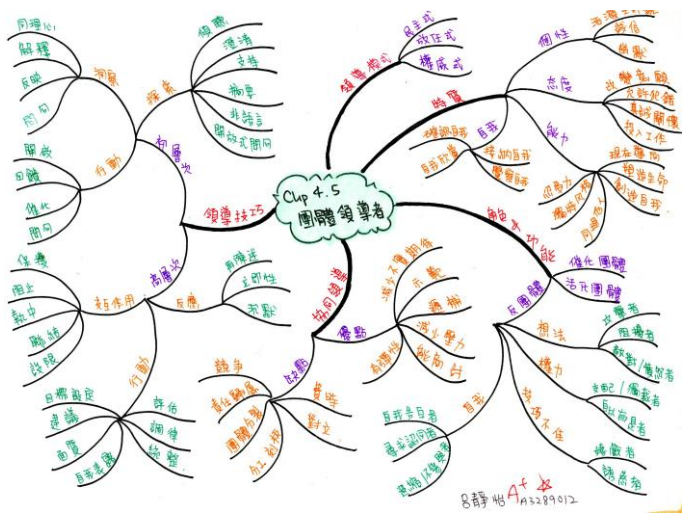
Chp 4.5
團體領導者

領導技巧
初層次
探索
傾聽
澄清
支持
摘要
非語言
開放式問句
洞察
同理心
解釋
反映
面質
行動
開放
回饋
催化
問句
高層次
反應
高風險
立即性
探討
起作用
保護
阻止
轉中
聯結
設限
行動
目標設定
建議
面質
目我表露
評估
調停
總結

領導模式
民主式
放任式
權威式

特質
個性
溫暖/熱心
樂觀
幽默
態度
改變意願
尊重
誠實
敢於冒險
投入工作
能力
組織與協調
溝通
敏銳
洞察力
自信
批判能力
創造自我
自我
確認需要
目標
接納自我
自信
關懷自己
覺察自我

角色及功能
催化團體
活化團體
反應
相法
改變者
協調者
技巧
教師/領航者
權力
支配/監護者
回應者
關懷者
目我
自我表白者
尋求認同者
喜歡/尋求者

協同領導
優點
減少個人負擔
示範
精神
減少壓力
有資源性
能夠合作
缺點
競爭
責任歸屬
團體分裂
資歷
對立
加上聯結

呂靜怡 A+ A3289012